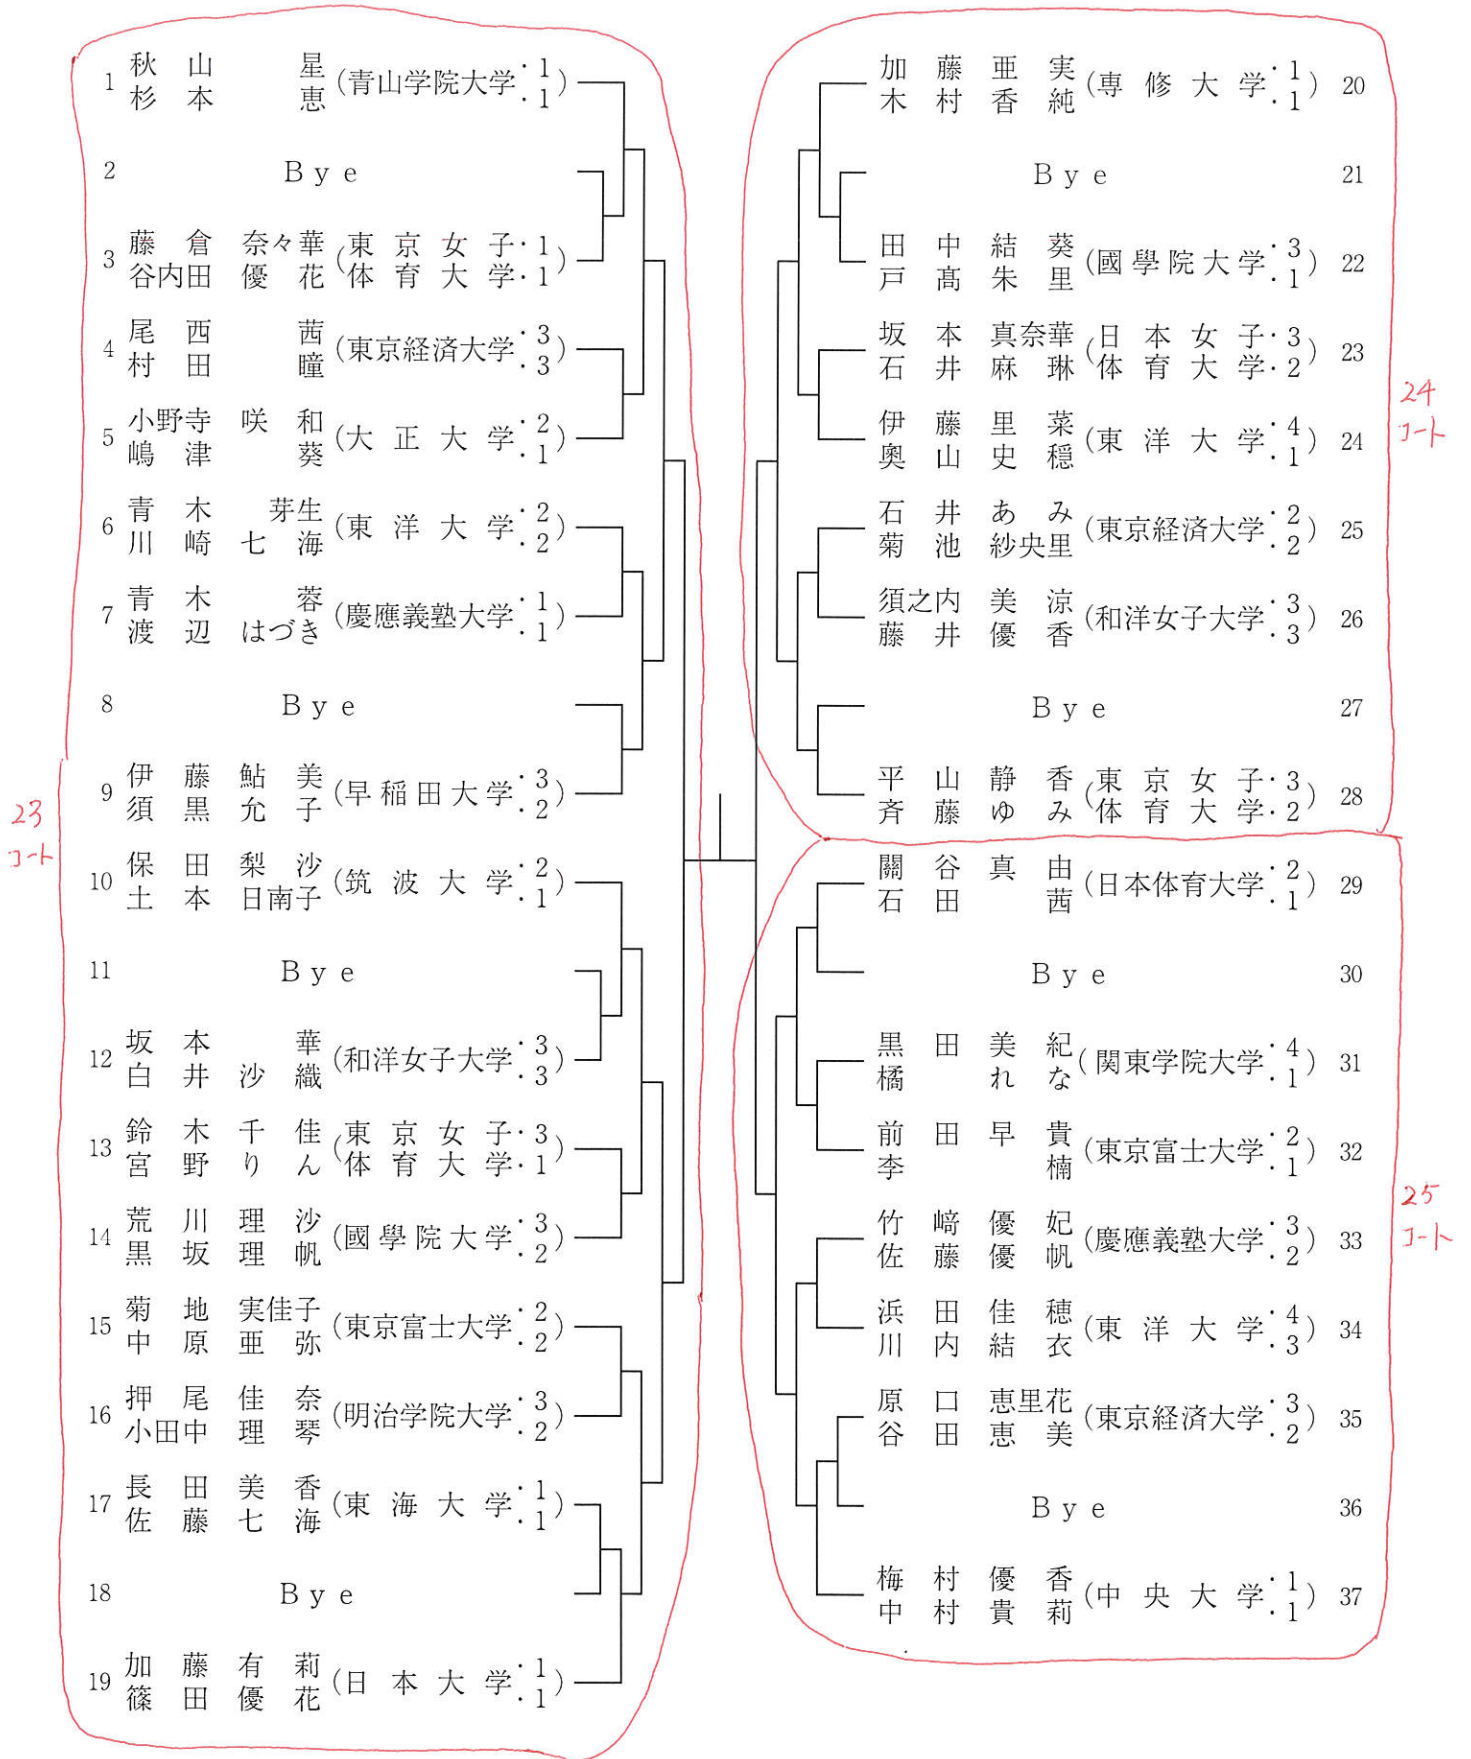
1 秋山 星 杉本 恵（青山学院大学・1 ・1）
2 Bye
3 藤倉 奈々華 谷内田 優花（東京女子体育大学・1 ・1）
4 尾西 茜 村田 瞳（東京経済大学・3 ・3）
5 小野寺 咲和 嶋津 葵（大正大学・2 ・1）
6 青木 芽生 川崎 七海（東洋大学・2 ・2）
7 青木 蓉 渡辺 はづき（慶應義塾大学・1 ・1）
8 Bye
9 伊藤 鮎美 須黒 允子（早稲田大学・3 ・2）
10 保田 梨沙 土本 日南子（筑波大学・2 ・1）
11 Bye
12 坂本 華 白井 沙織（和洋女子大学・3 ・3）
13 鈴木 千佳 宮野 りん（東京女子体育大学・3 ・1）
14 荒川 理沙 黒坂 理帆（國學院大学・3 ・2）
15 菊地 実佳子 中原 亜弥（東京富士大学・2 ・2）
16 押尾 佳奈 小田中 理琴（明治学院大学・3 ・2）
17 長田 美香 佐藤 七海（東海大学・1 ・1）
18 Bye
19 加藤 有莉 篠田 優花（日本大学・1 ・1）

23 コート

加藤 亜実 木村 香純（専修大学・1 ・1） 20
Bye 21
田中 結葵 戸高 朱里（國學院大学・3 ・1） 22
坂本 真奈華 石井 麻琳（日本女子体育大学・3 ・2） 23
伊藤 里菜 奥山 史穏（東洋大学・4 ・1） 24
石井 あみ 菊池 紗央里（東京経済大学・2 ・2） 25
須之内 美涼 藤井 優香（和洋女子大学・3 ・3） 26
Bye 27
平山 静香 斉藤 ゆみ（東京女子体育大学・3 ・2） 28

24 コート

闞谷 真由 石田 茜（日本体育大学・2 ・1） 29
Bye 30
黒田 美紀 橘 れな（関東学院大学・4 ・1） 31
前田 早貴 李 楠（東京富士大学・2 ・1） 32
竹﨑 優妃 佐藤 優帆（慶應義塾大学・3 ・2） 33
浜田 佳穂 川内 結衣（東洋大学・4 ・3） 34
原口 恵里花 谷田 恵美（東京経済大学・3 ・2） 35
Bye 36
梅村 優香 中村 貴莉（中央大学・1 ・1） 37

25 コート